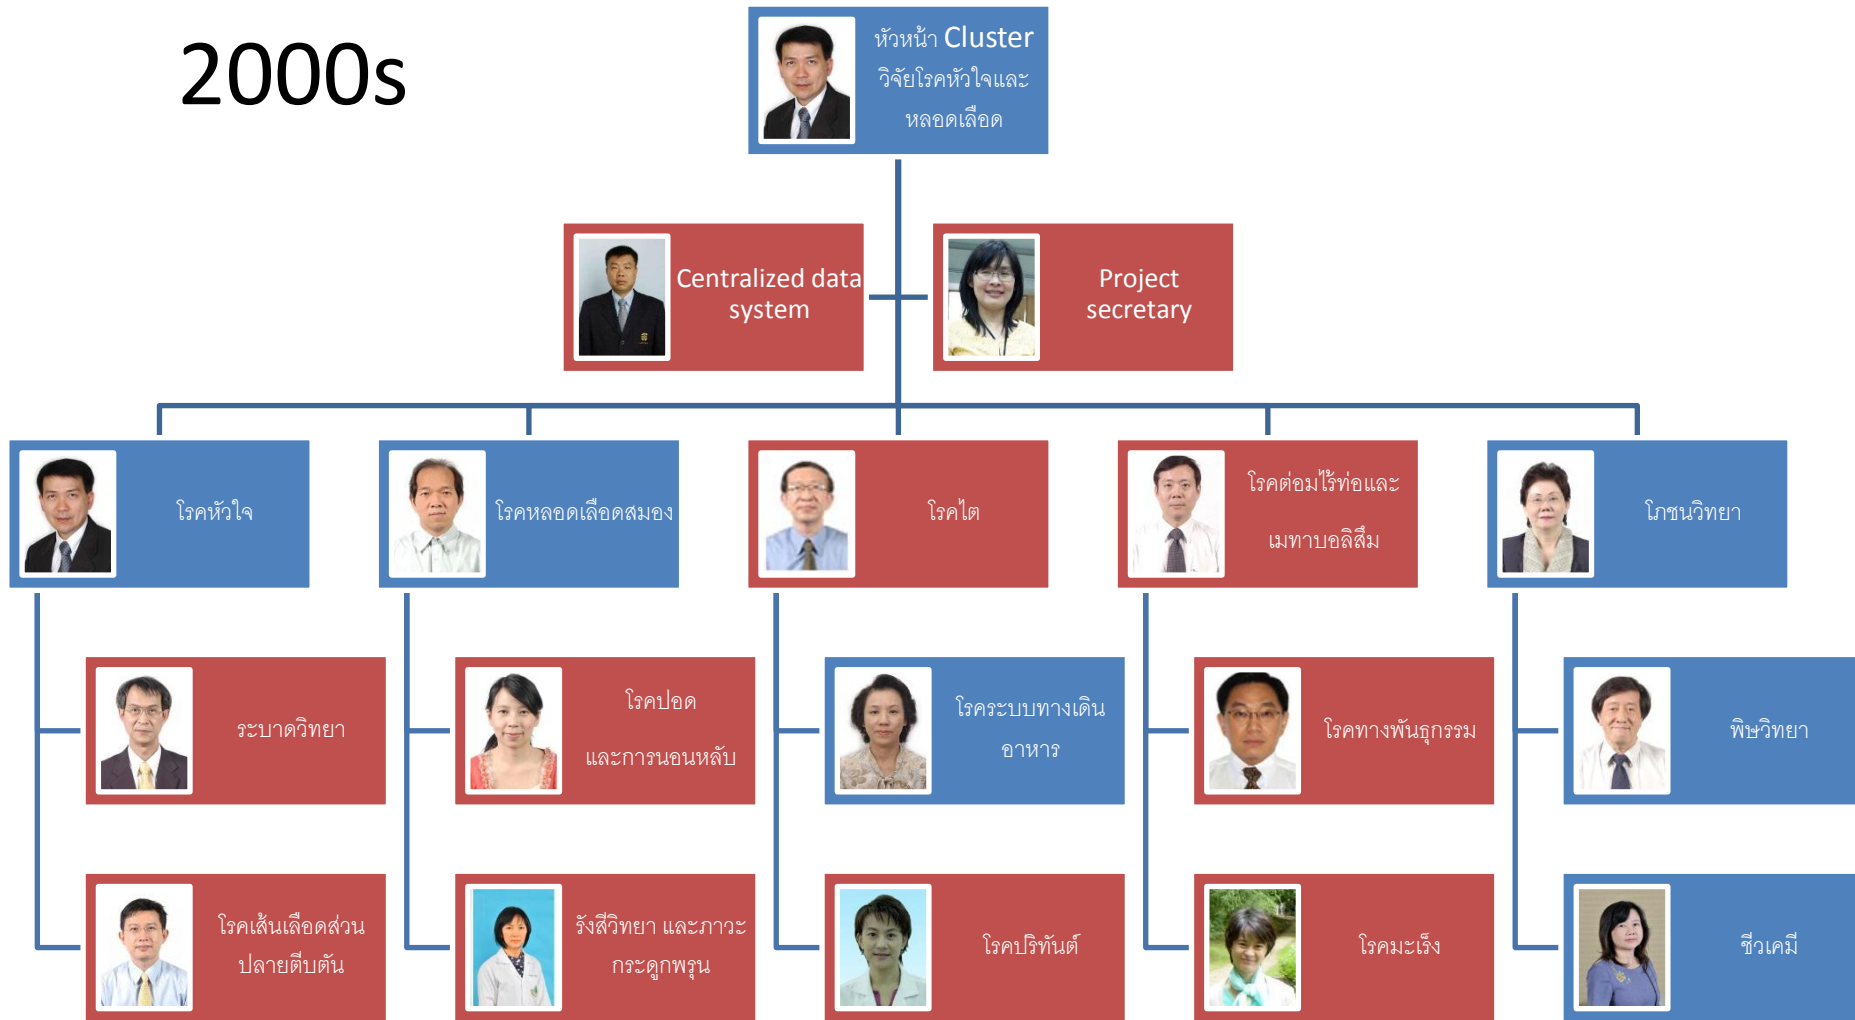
2000s

หัวหน้า Cluster วิจัยโรคหัวใจและหลอดเลือด

Centralized data system

Project secretary

โรคหัวใจ

โรคหลอดเลือดสมอง

โรคไต

โรคต่อมไร้ท่อและเมทาบอลิสึม

โภชนวิทยา

ระบาดวิทยา

โรคปอดและการนอนหลับ

โรคระบบทางเดินอาหาร

โรคทางพันธุกรรม

พิษวิทยา

โรคเส้นเลือดส่วนปลายตีบตัน

รังสีวิทยา และภาวะกระดูกพรุน

โรคปริทันต์

โรคมะเร็ง

ชีวเคมี